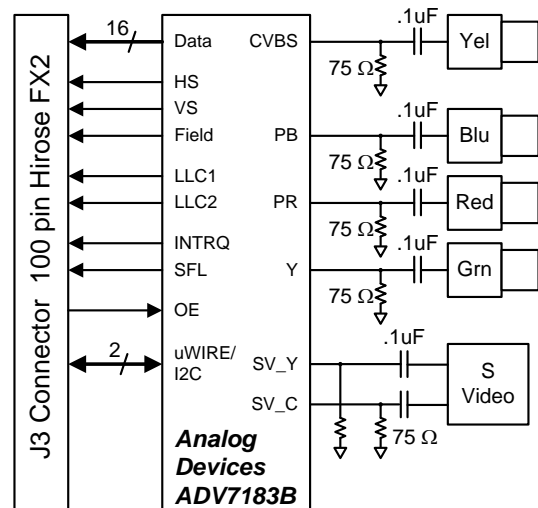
J3 Connector 100 pin Hirose FX2

16

Data
HS
VS
Field
LLC1
LLC2
INTRQ
SFL
OE

2

uWIRE/ I2C

CVBS
PB
PR
Y
SV_Y
SV_C

Analog Devices ADV7183B

.1uF
75 Ω
Yel

.1uF
75 Ω
Blu

.1uF
75 Ω
Red

.1uF
75 Ω
Grn

.1uF
S Video
75 Ω